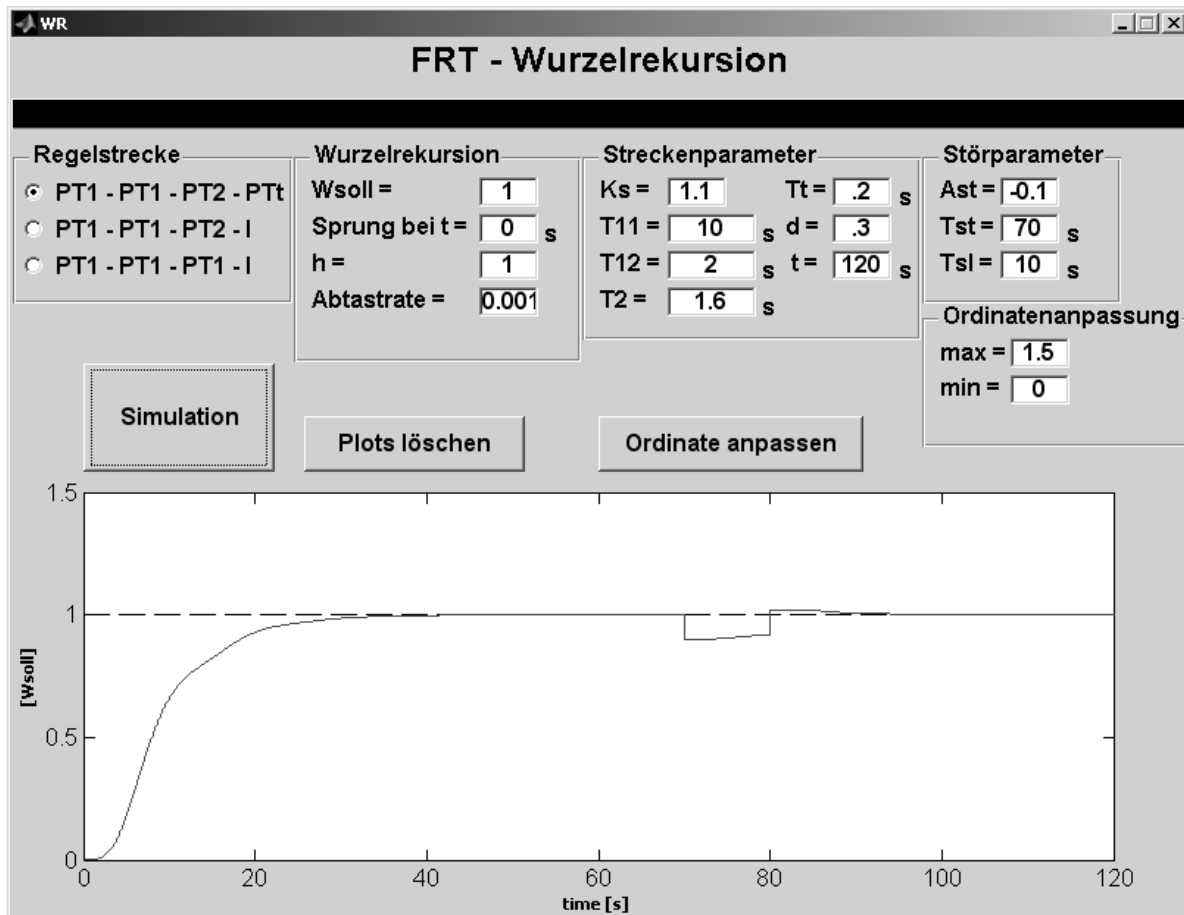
WR

FRT - Wurzelrekursion

Regelstrecke
PT1 - PT1 - PT2 - PTt
PT1 - PT1 - PT2 - I
PT1 - PT1 - PT1 - I

Wurzelrekursion
Wsoll = 1
Sprung bei t = 0 s
h = 1
Abtastrate = 0.001

Streckenparameter
Ks = 1.1
Tt = .2 s
T11 = 10 s
d = .3
T12 = 2 s
t = 120 s
T2 = 1.6 s

Störparameter
Ast = -0.1
Tst = 70 s
Tsl = 10 s

Ordinatenanpassung
max = 1.5
min = 0

Simulation

Plots löschen

Ordinate anpassen

1.5
1
0.5
0
[Wsoll]
0 20 40 60 80 100 120
time [s]